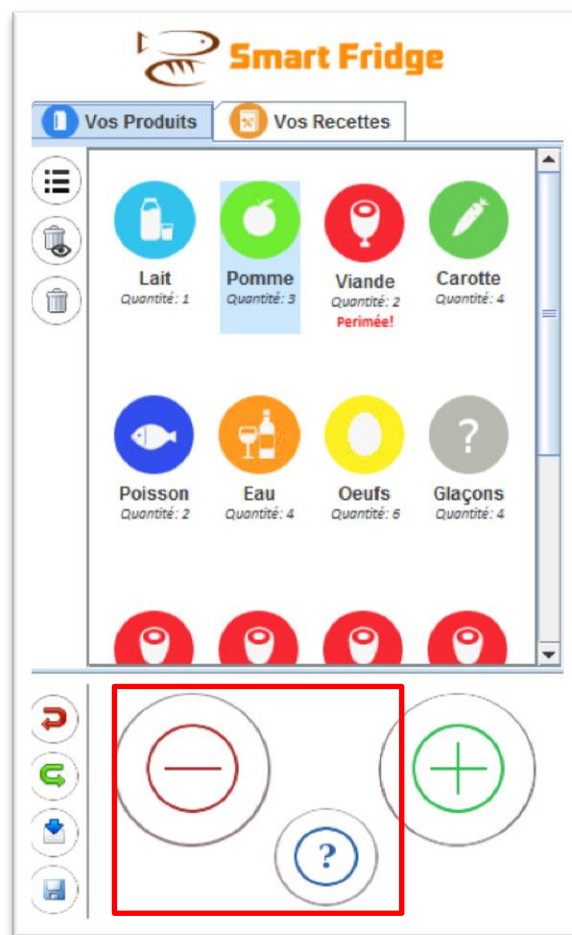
Smart Fridge

Vos Produits | Vos Recettes

Lait
Quantité: 1

Pomme
Quantité: 3

Viande
Quantité: 2
Perimée!

Carotte
Quantité: 4

?

Poisson
Quantité: 2

Eau
Quantité: 4

Oeufs
Quantité: 6

Glaçons
Quantité: 4

?